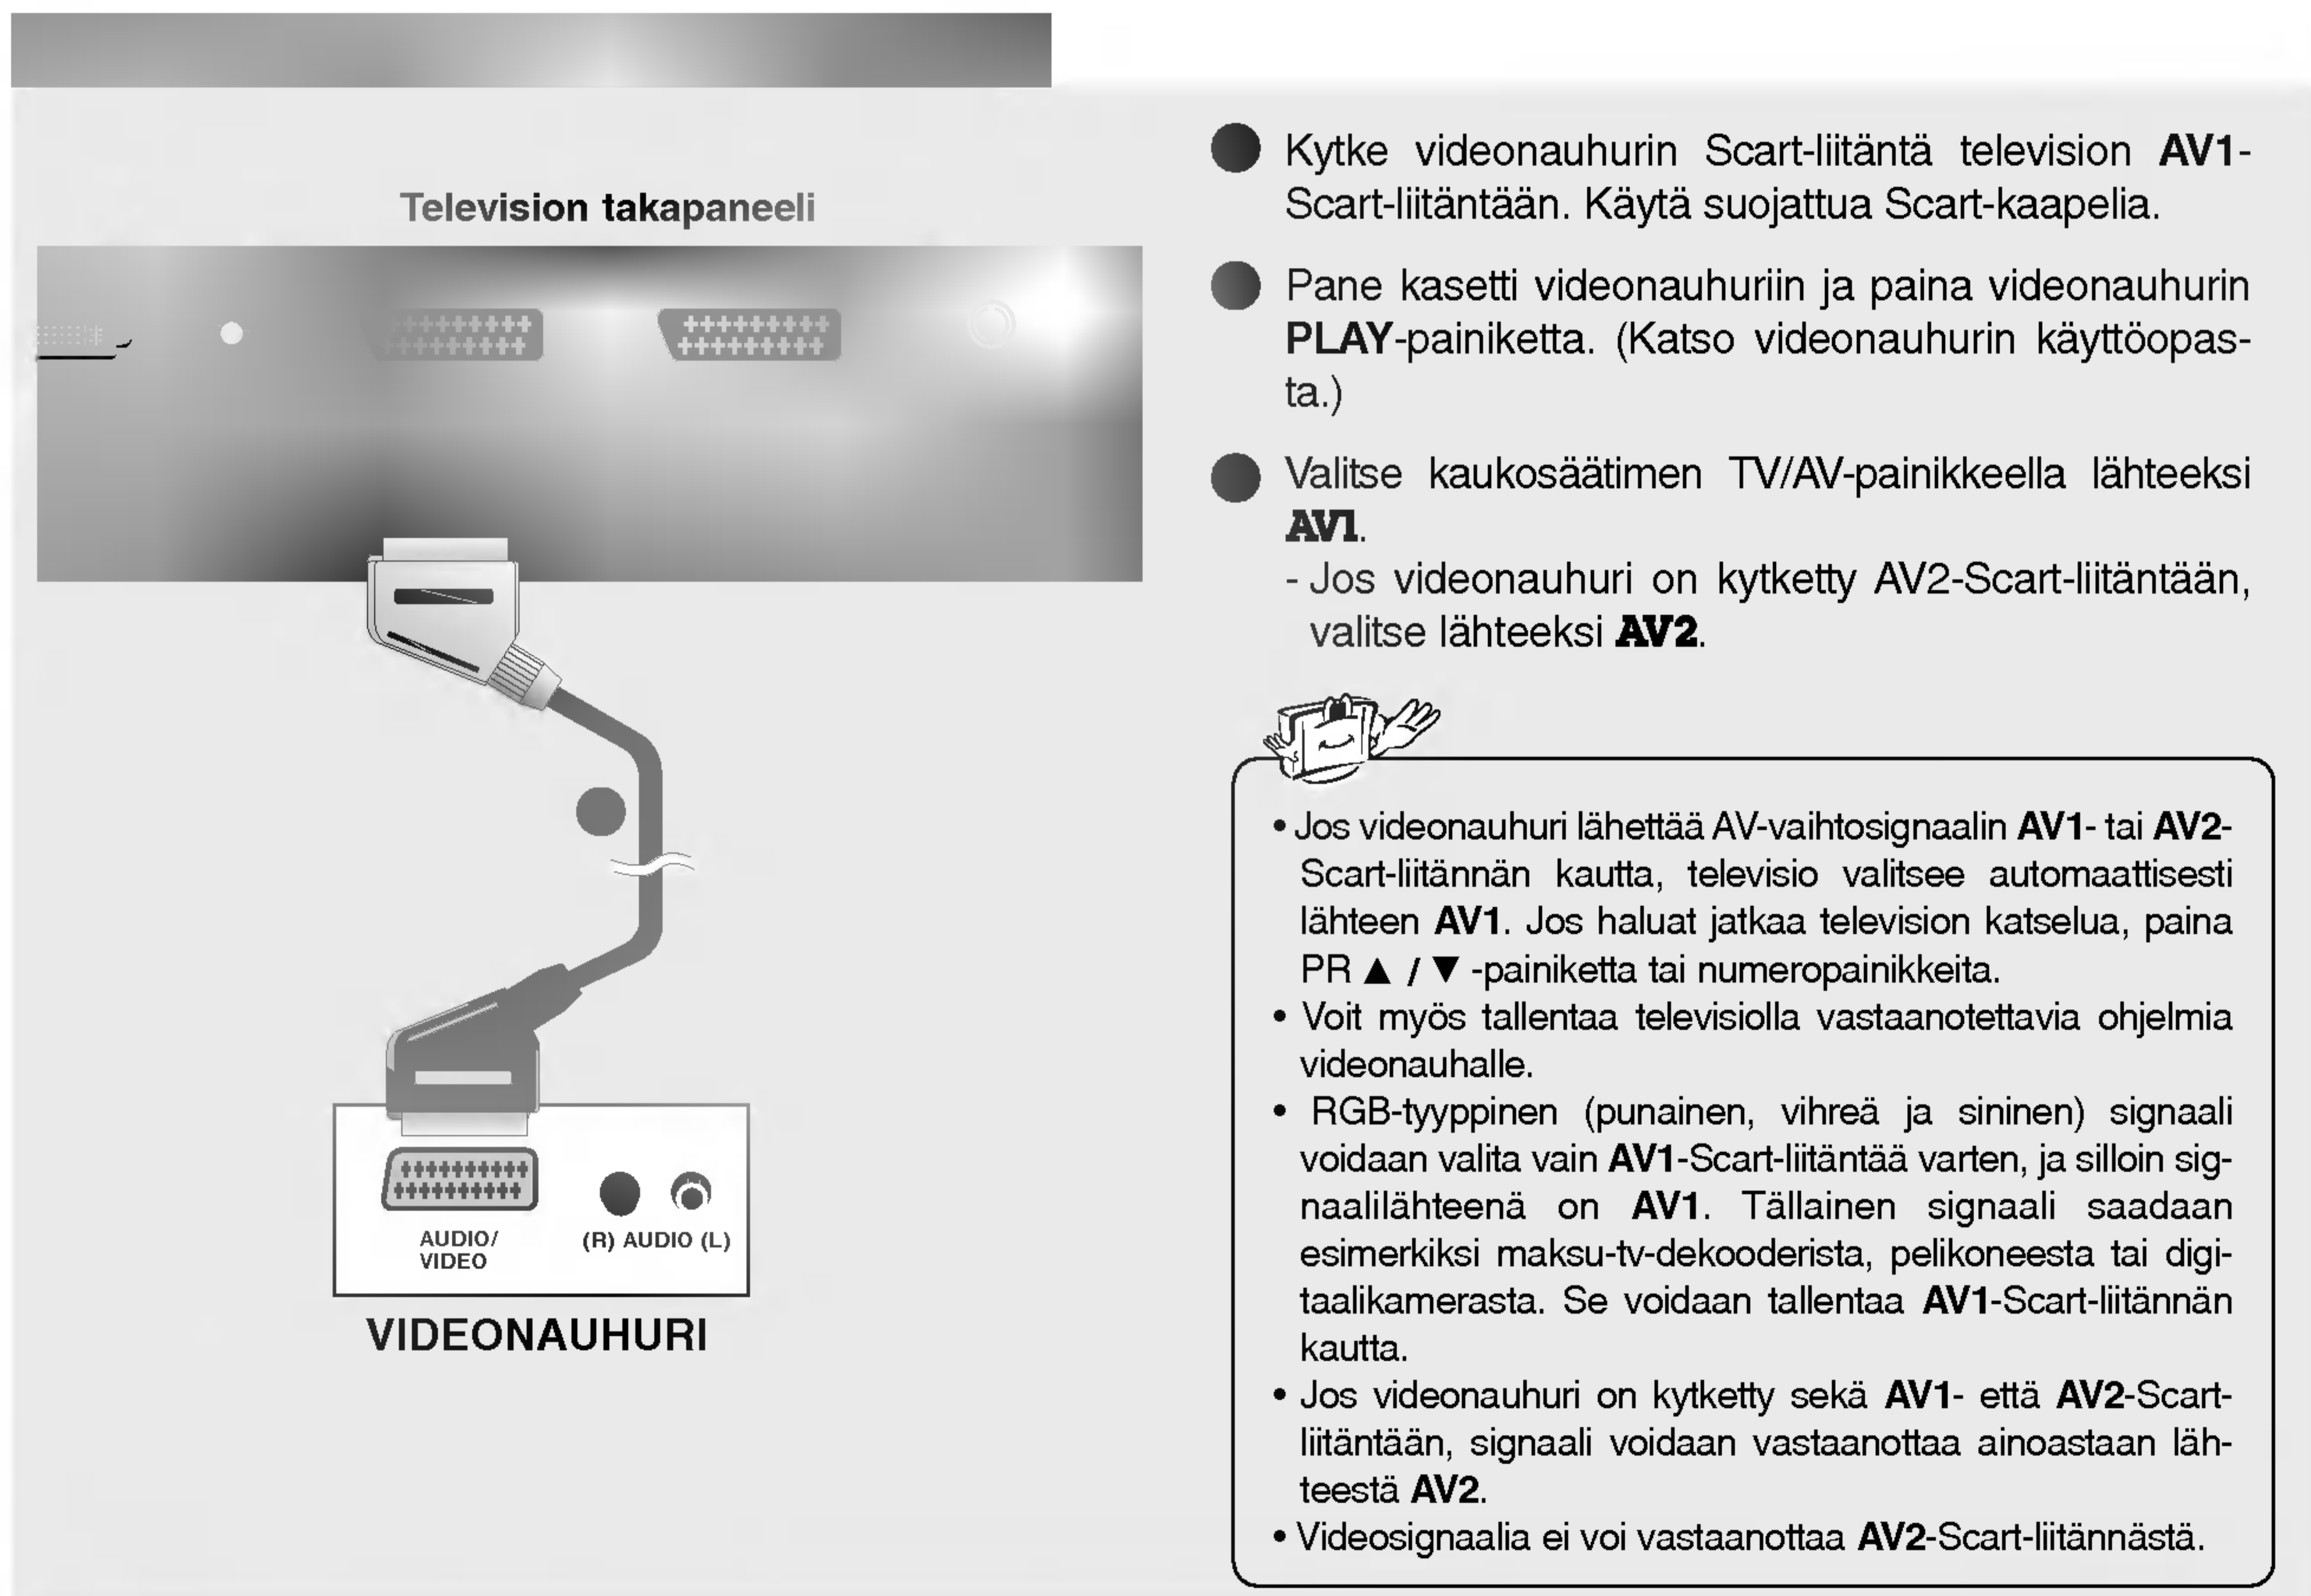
Television takapaneeli

AUDIO/ VIDEO

(R) AUDIO (L)

VIDEONAUHURI

Kytke videonauhurin Scart-liitäntä television **AV1**-Scart-liitäntään. Käytä suojattua Scart-kaapelia.

Pane kasetti videonauhuriin ja paina videonauhurin **PLAY**-painiketta. (Katso videonauhurin käyttöopasta.)

Valitse kaukosäätimen TV/AV-painikkeella lähteeksi **AV1**.
- Jos videonauhuri on kytketty AV2-Scart-liitäntään, valitse lähteeksi **AV2**.

• Jos videonauhuri lähettää AV-vaihtosignaalin **AV1**- tai **AV2**-Scart-liitännän kautta, televisio valitsee automaattisesti lähteen **AV1**. Jos haluat jatkaa television katselua, paina PR ▲ / ▼ -painiketta tai numeropainikkeita.
• Voit myös tallentaa televisiolla vastaanotettavia ohjelmia videonauhalle.
• RGB-tyyppinen (punainen, vihreä ja sininen) signaali voidaan valita vain **AV1**-Scart-liitäntää varten, ja silloin signaalilähteenä on **AV1**. Tällainen signaali saadaan esimerkiksi maksu-tv-dekooderista, pelikoneesta tai digitaalikamerasta. Se voidaan tallentaa **AV1**-Scart-liitännän kautta.
• Jos videonauhuri on kytketty sekä **AV1**- että **AV2**-Scart-liitäntään, signaali voidaan vastaanottaa ainoastaan lähteestä **AV2**.
• Videosignaalia ei voi vastaanottaa **AV2**-Scart-liitännästä.